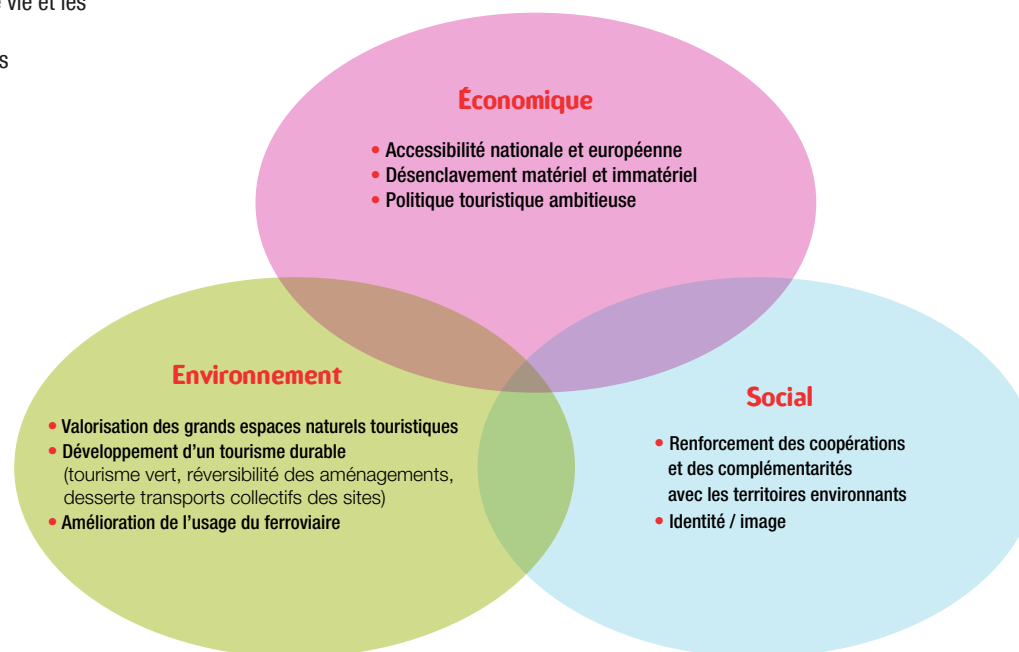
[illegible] vie et les

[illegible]s

Économique

• Accessibilité nationale et européenne
• Désenclavement matériel et immatériel
• Politique touristique ambitieuse

Environnement

• Valorisation des grands espaces naturels touristiques
• Développement d'un tourisme durable (tourisme vert, réversibilité des aménagements, desserte transports collectifs des sites)
• Amélioration de l'usage du ferroviaire

Social

• Renforcement des coopérations et des complémentarités avec les territoires environnants
• Identité / image